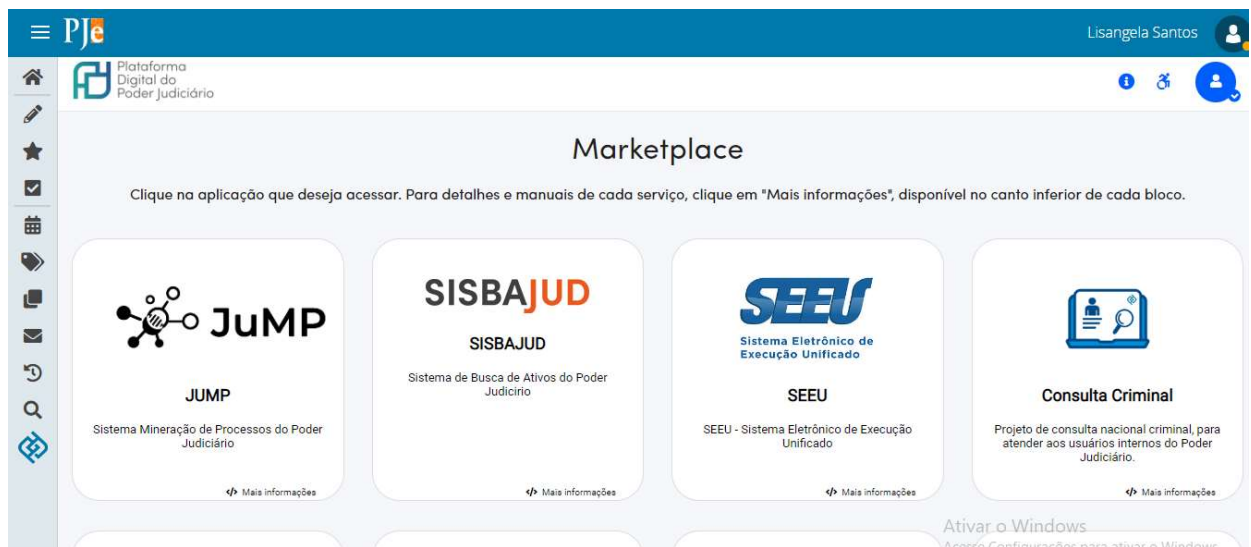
PJe

Lisangela Santos

Plataforma Digital do Poder Judiciário

Marketplace

Clique na aplicação que deseja acessar. Para detalhes e manuais de cada serviço, clique em "Mais informações", disponível no canto inferior de cada bloco.

JuMP

JUMP

Sistema Mineração de Processos do Poder Judiciário

</> Mais informações

SISBAJUD

SISBAJUD

Sistema de Busca de Ativos do Poder Judicirio

</> Mais informações

SEEU

Sistema Eletrônico de Execução Unificado

SEEU

SEEU - Sistema Eletrônico de Execução Unificado

</> Mais informações

Consulta Criminal

Projeto de consulta nacional criminal, para atender aos usuários internos do Poder Judiciário.

</> Mais informações

Ativar o Windows

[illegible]